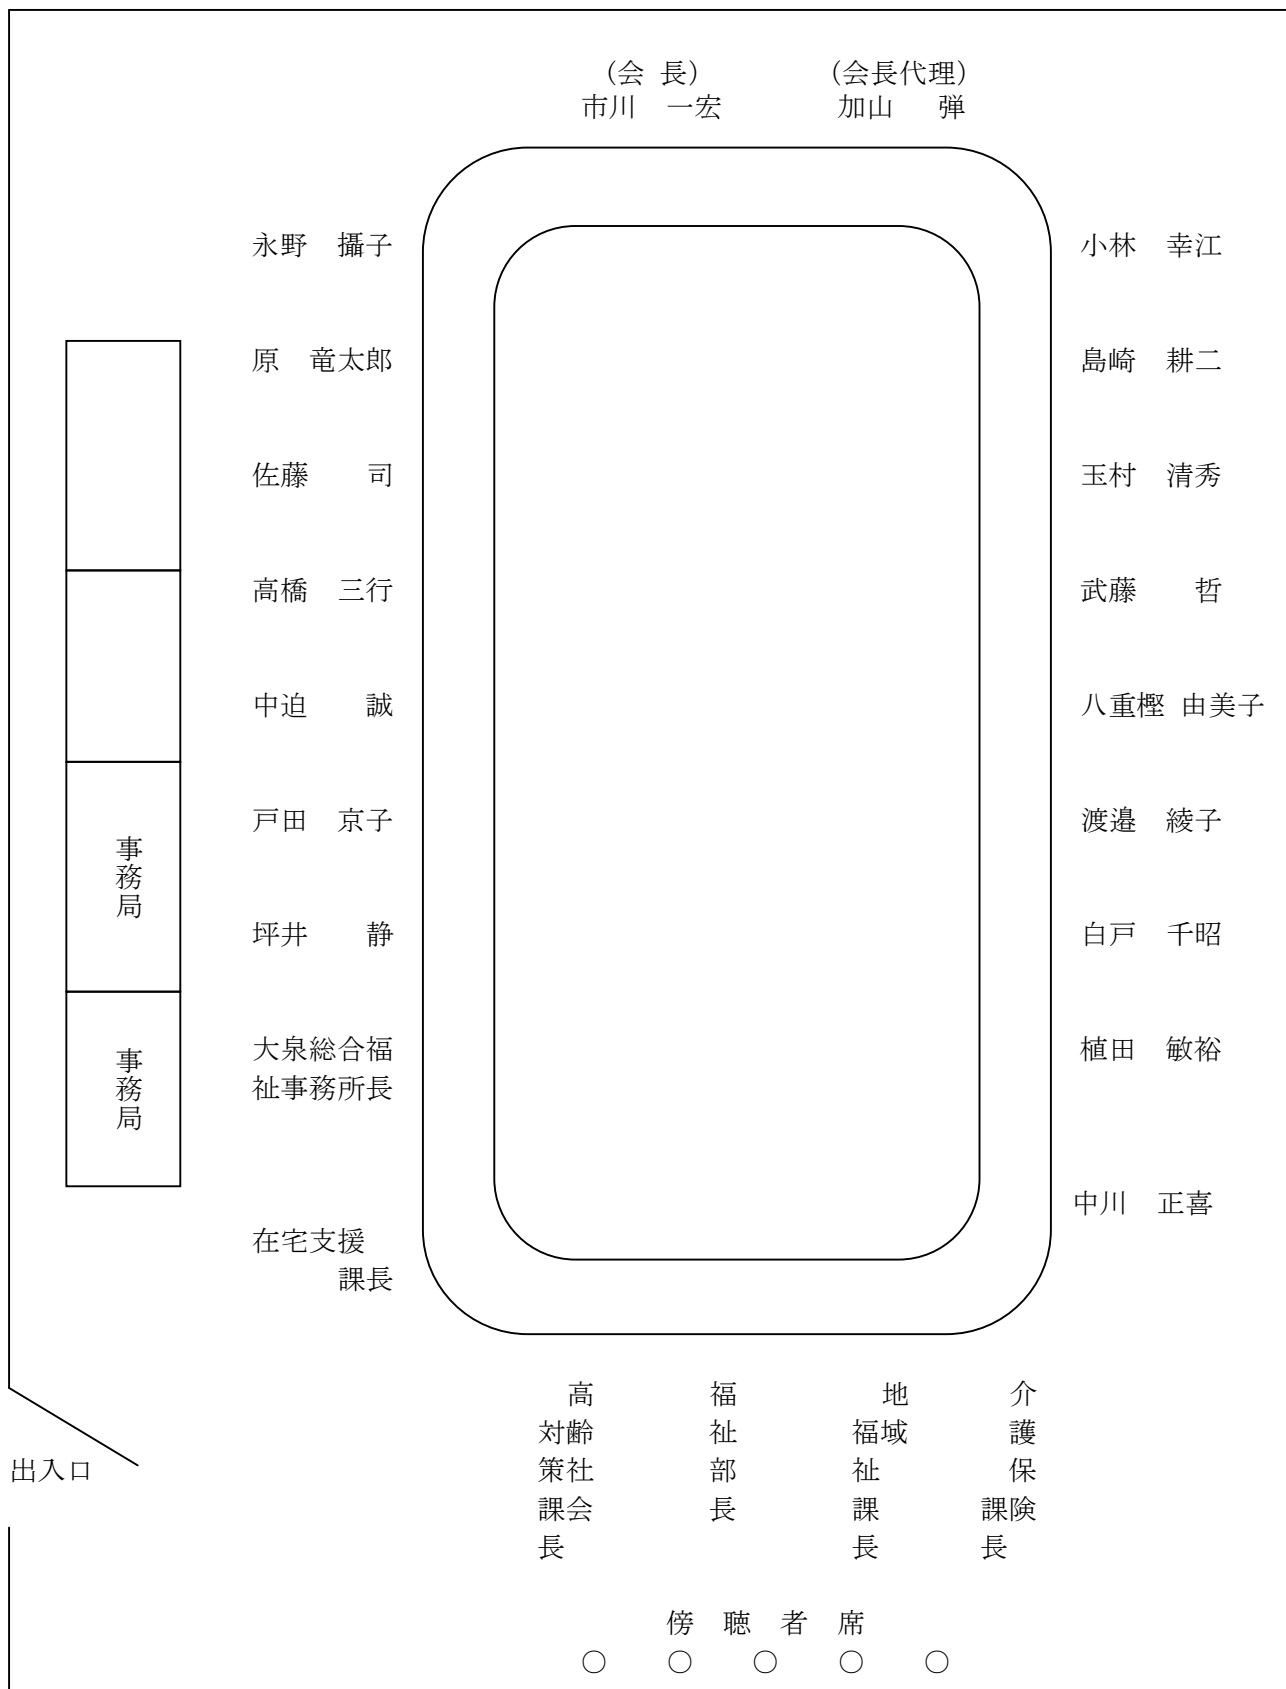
（会 長）
市川 一宏

（会長代理）
加山 弾

永野 攝子

原 竜太郎

佐藤 司

高橋 三行

中迫 誠

戸田 京子

坪井 静

大泉総合福祉事務所長

在宅支援課長

小林 幸江

島崎 耕二

玉村 清秀

武藤 哲

八重樫 由美子

渡邉 綾子

白戸 千昭

植田 敏裕

中川 正喜

事務局

事務局

出入口

高齢社会対策課長

福祉部長

地域福祉課長

介護保険課長

傍 聴 者 席
○ ○ ○ ○ ○